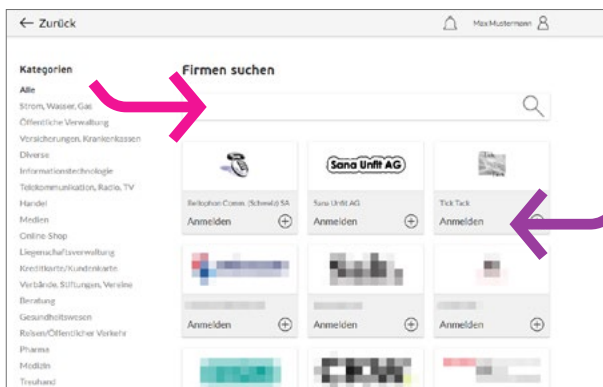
← Zurück

Max Mustermann

Kategorien
Alle
Strom, Wasser, Gas
Öffentliche Verwaltung
Versicherungen, Krankenkassen
Diverse
Informationstechnologie
Telekommunikation, Radio, TV
Handel
Medien
Online Shop
Liegenschaftsverwaltung
Kreditkarte/Kundenkarte
Verbände, Stiftungen, Vereine
Beratung
Gesundheitswesen
Reisen/Öffentlicher Verkehr
Pharma
Medizin
Treuhand

Firmen suchen

Bellophon Comm. (Schweiz) SA
Anmelden

Sana Unfit AG
Sana Unfit AG
Anmelden

Tick Tack
Anmelden

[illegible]
Anmelden

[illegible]
Anmelden

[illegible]
Anmelden